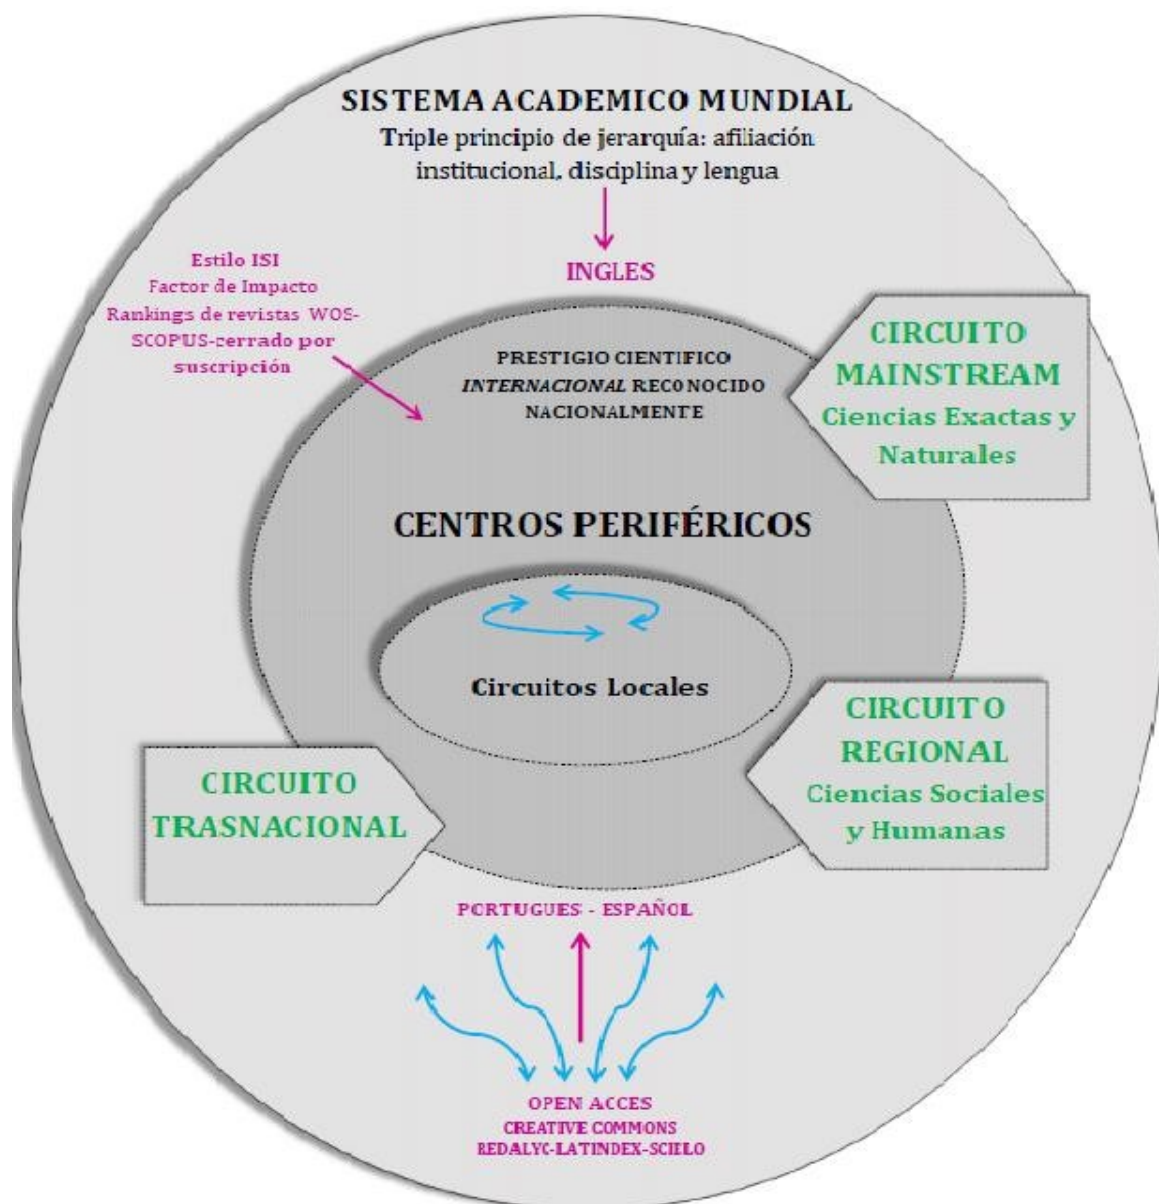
SISTEMA ACADEMICO MUNDIAL
Triple principio de jerarquía: afiliación institucional, disciplina y lengua

INGLES

Estilo ISI
Factor de Impacto
Rankings de revistas WOS-SCOPUS-cerrado por suscripción

PRESTIGIO CIENTIFICO INTERNACIONAL RECONOCIDO NACIONALMENTE

CIRCUITO MAINSTREAM
Ciencias Exactas y Naturales

CENTROS PERIFÉRICOS

Circuitos Locales

CIRCUITO REGIONAL
Ciencias Sociales y Humanas

CIRCUITO TRASNACIONAL

PORTUGUES - ESPAÑOL

OPEN ACCES
CREATIVE COMMONS
REDALYC-LATINDEX-SCIELO